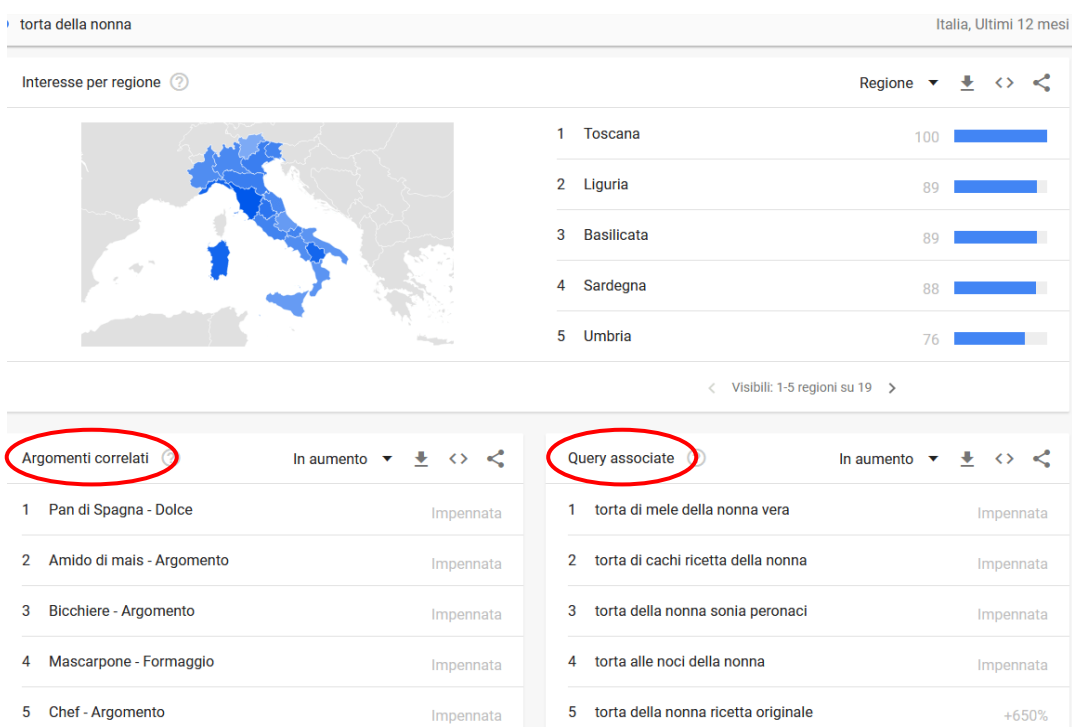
torta della nonna

Italia, Ultimi 12 mesi

Interesse per regione

Regione

| | | |
|---|---|---|
| 1 | Toscana | 100 |
| 2 | Liguria | 89 |
| 3 | Basilicata | 89 |
| 4 | Sardegna | 88 |
| 5 | Umbria | 76 |

Visibili: 1-5 regioni su 19

Argomenti correlati

In aumento

| | | |
|---|---|---|
| 1 | Pan di Spagna - Dolce | Impennata |
| 2 | Amido di mais - Argomento | Impennata |
| 3 | Bicchiere - Argomento | Impennata |
| 4 | Mascarpone - Formaggio | Impennata |
| 5 | Chef - Argomento | Impennata |

Query associate

In aumento

| | | |
|---|---|---|
| 1 | torta di mele della nonna vera | Impennata |
| 2 | torta di cachi ricetta della nonna | Impennata |
| 3 | torta della nonna sonia peronaci | Impennata |
| 4 | torta alle noci della nonna | Impennata |
| 5 | torta della nonna ricetta originale | +650% |